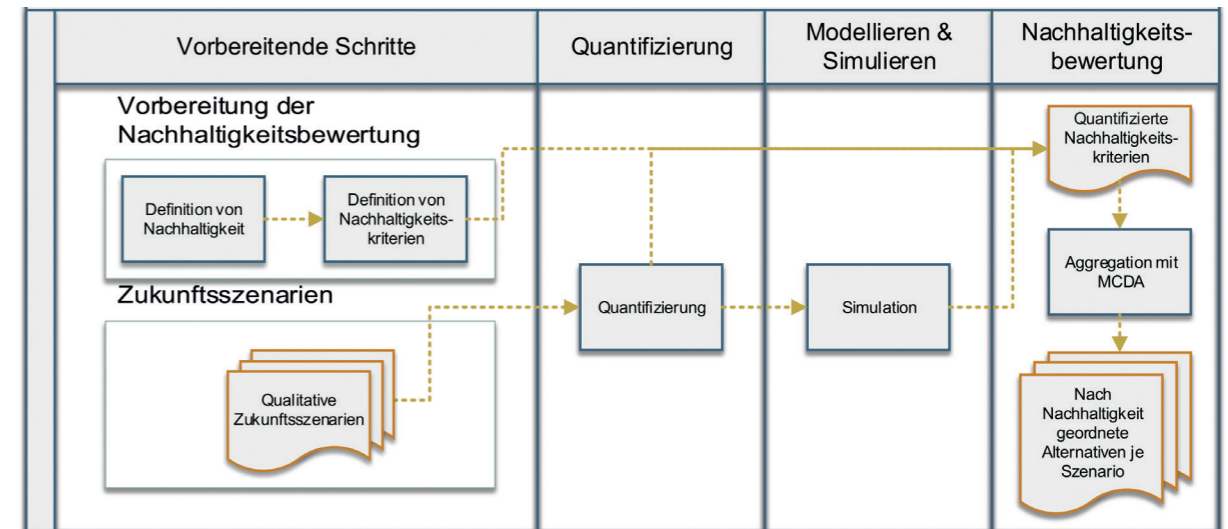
Vorbereitende Schritte

Quantifizierung

Modellieren & Simulieren

Nachhaltigkeitsbewertung

Vorbereitung der Nachhaltigkeitsbewertung

Definition von Nachhaltigkeit

Definition von Nachhaltigkeitskriterien

Zukunftsszenarien

Qualitative Zukunftsszenarien

Quantifizierung

Simulation

Quantifizierte Nachhaltigkeitskriterien

Aggregation mit MCDA

Nach Nachhaltigkeit geordnete Alternativen je Szenario